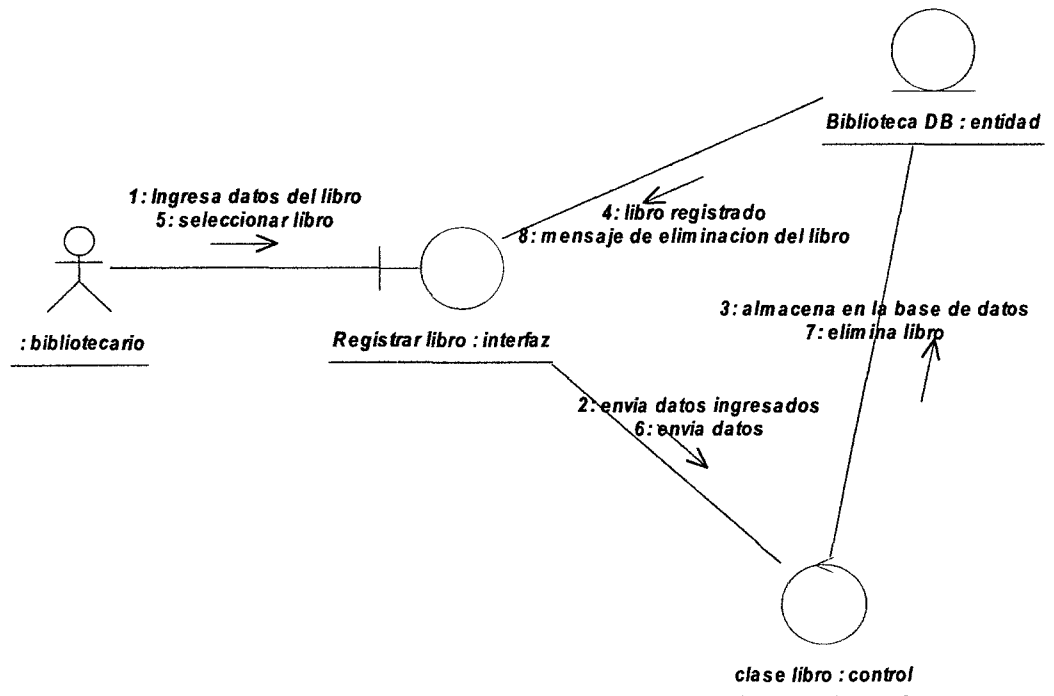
Biblioteca DB : entidad

1: Ingresa datos del libro
5: seleccionar libro

4: libro registrado
8: mensaje de eliminacion del libro

: bibliotecario

Registrar libro : interfaz

3: almacena en la base de datos
7: elimina libro

2: envia datos ingresados
6: envia datos

clase libro : control